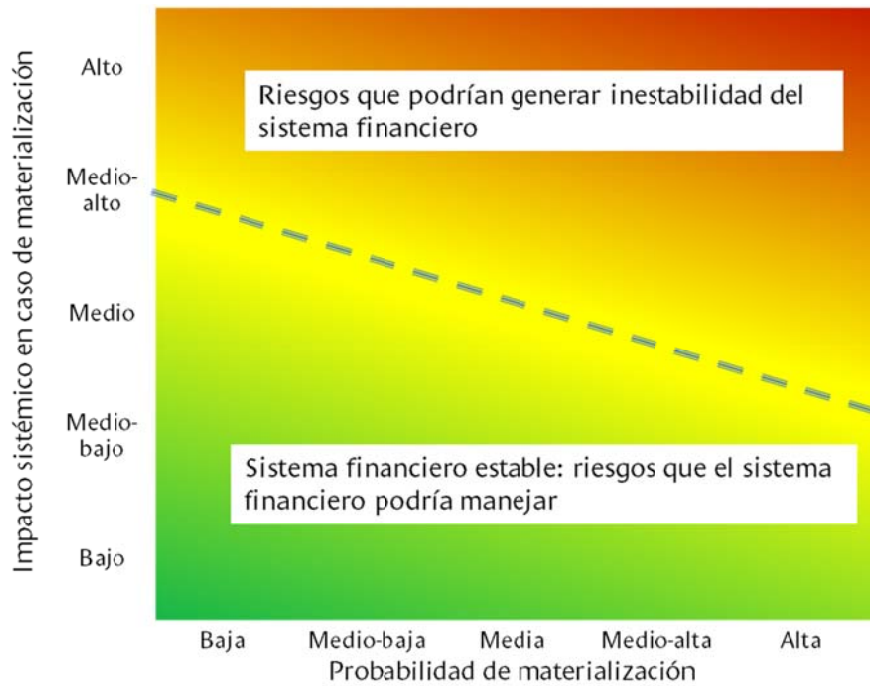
Impacto sistémico en caso de materialización

Alto

Medio-alto

Medio

Medio-bajo

Bajo

Riesgos que podrían generar inestabilidad del sistema financiero

Sistema financiero estable: riesgos que el sistema financiero podría manejar

Baja

Medio-baja

Media

Medio-alta

Alta

Probabilidad de materialización